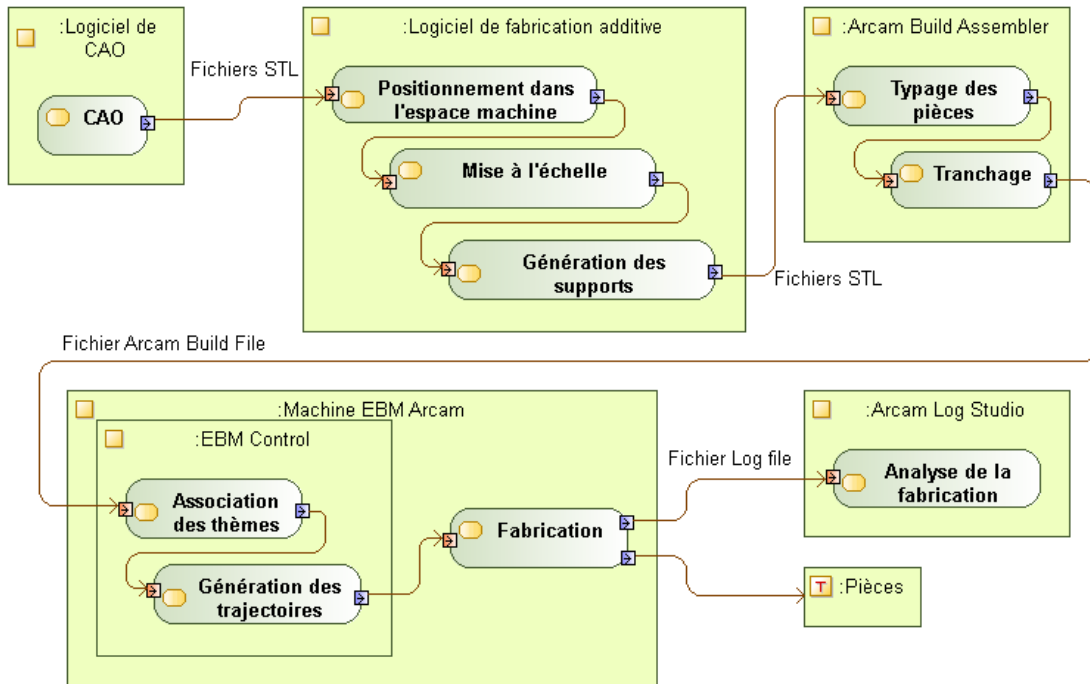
:Logiciel de CAO

CAO

Fichiers STL

:Logiciel de fabrication additive

Positionnement dans l'espace machine

Mise à l'échelle

Génération des supports

Fichiers STL

:Arcam Build Assembler

Typage des pièces

Tranchage

Fichier Arcam Build File

:Machine EBM Arcam

:EBM Control

Association des thèmes

Génération des trajectoires

Fabrication

Fichier Log file

:Arcam Log Studio

Analyse de la fabrication

T :Pièces